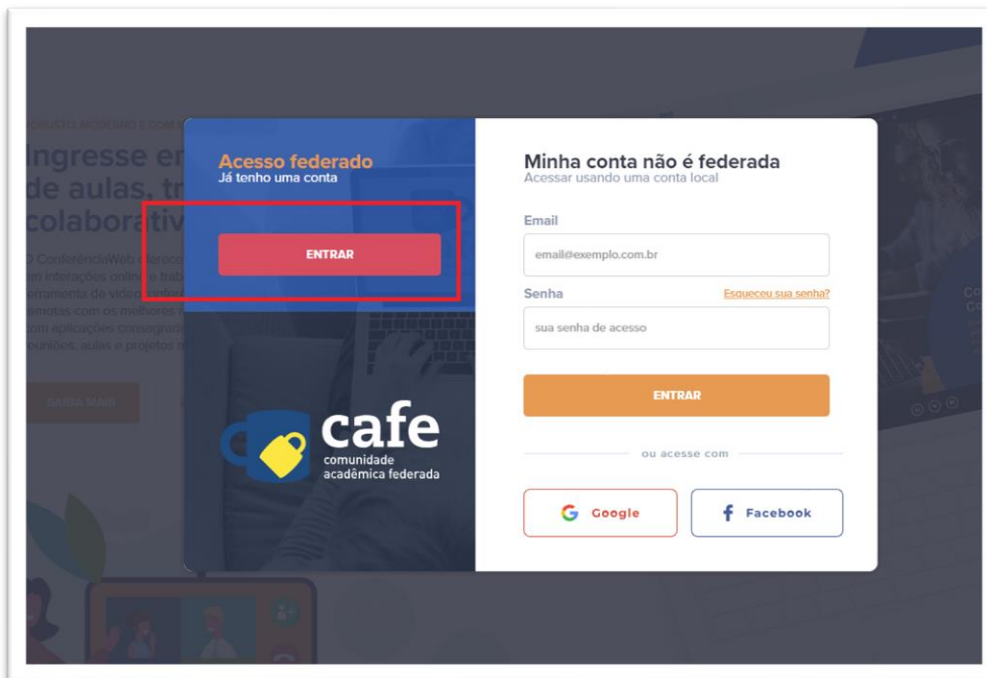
Ingresse em
de aulas, tr
colaborativ

Acesso federado
Já tenho uma conta

ENTRAR

cafe
comunidade
acadêmica federada

Minha conta não é federada
Acessar usando uma conta local

Email
email@exemplo.com.br

Senha
Esqueceu sua senha?
sua senha de acesso

ENTRAR

ou acesse com

Google
Facebook